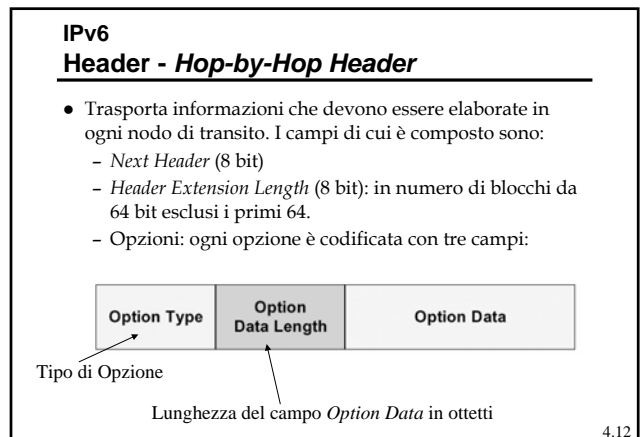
IPv6
Header - *Hop-by-Hop Header*

- Trasporta informazioni che devono essere elaborate in ogni nodo di transito. I campi di cui è composto sono:
  - *Next Header* (8 bit)
  - *Header Extension Length* (8 bit): in numero di blocchi da 64 bit esclusi i primi 64.
  - Opzioni: ogni opzione è codificata con tre campi:

| Option Type | Option Data Length | Option Data |
|---|---|---|

Tipo di Opzione

Lunghezza del campo *Option Data* in ottetti

4.12